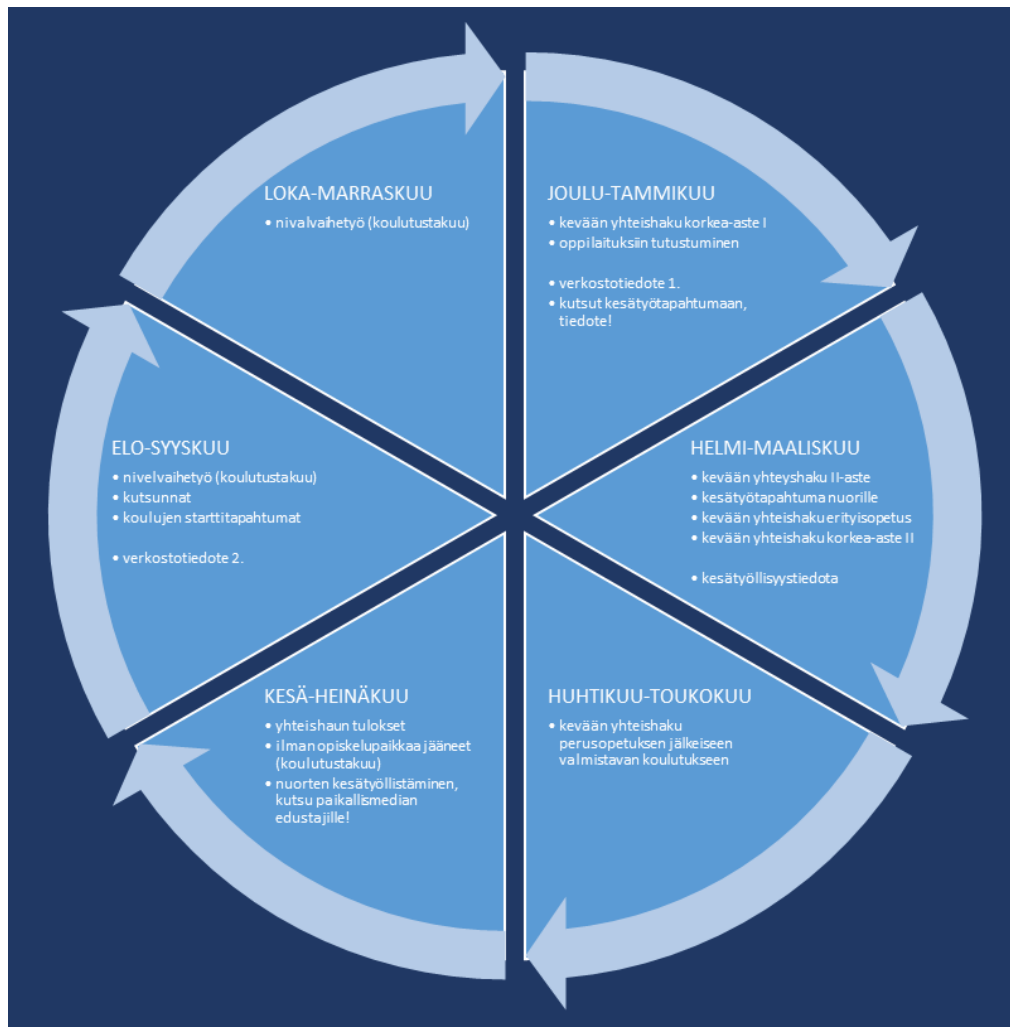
LOKA-MARRASKUU
• nivalvaihetyö (koulutustakuu)

JOULU-TAMMIKUU
• kevään yhteishaku korkea-aste I
• oppilaituksiin tutustuminen

• verkostotiedote 1.
• kutsut kesätyötapahtumaan, tiedote!

HELMI-MAALISKUU
• kevään yhteyshaku II-aste
• kesätyötapahtuma nuorille
• kevään yhteishaku erityisopetus
• kevään yhteishaku korkea-aste II

• kesätyöllisyystiedota

HUHTIKUU-TOUKOKUU
• kevään yhteishaku perusopetuksen jälkeiseen valmistavan koulutukseen

KESÄ-HEINÄKUU
• yhteishaun tulokset
• ilman opiskelupaikkaa jääneet (koulutustakuu)
• nuorten kesätyöllistäminen, kutsu paikallismedian edustajille!

ELO-SYYSKUU
• nivelvaihetyö (koulutustakuu)
• kutsunnat
• koulujen starttitapahtumat

• verkostotiedote 2.